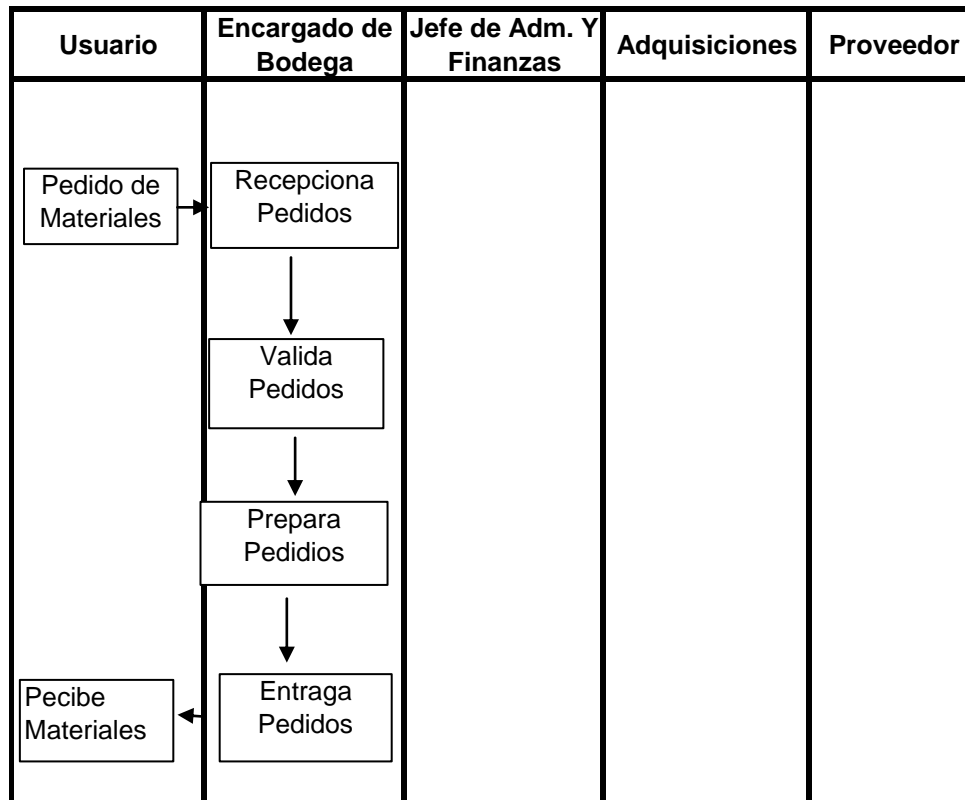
| Usuario | Encargado de Bodega | Jefe de Adm. Y Finanzas | Adquisiciones | Proveedor |
|---|---|---|---|---|

Pedido de Materiales

Recepciona Pedidos

Valida Pedidos

Prepara Pedidios

Entraga Pedidos

Pecibe Materiales